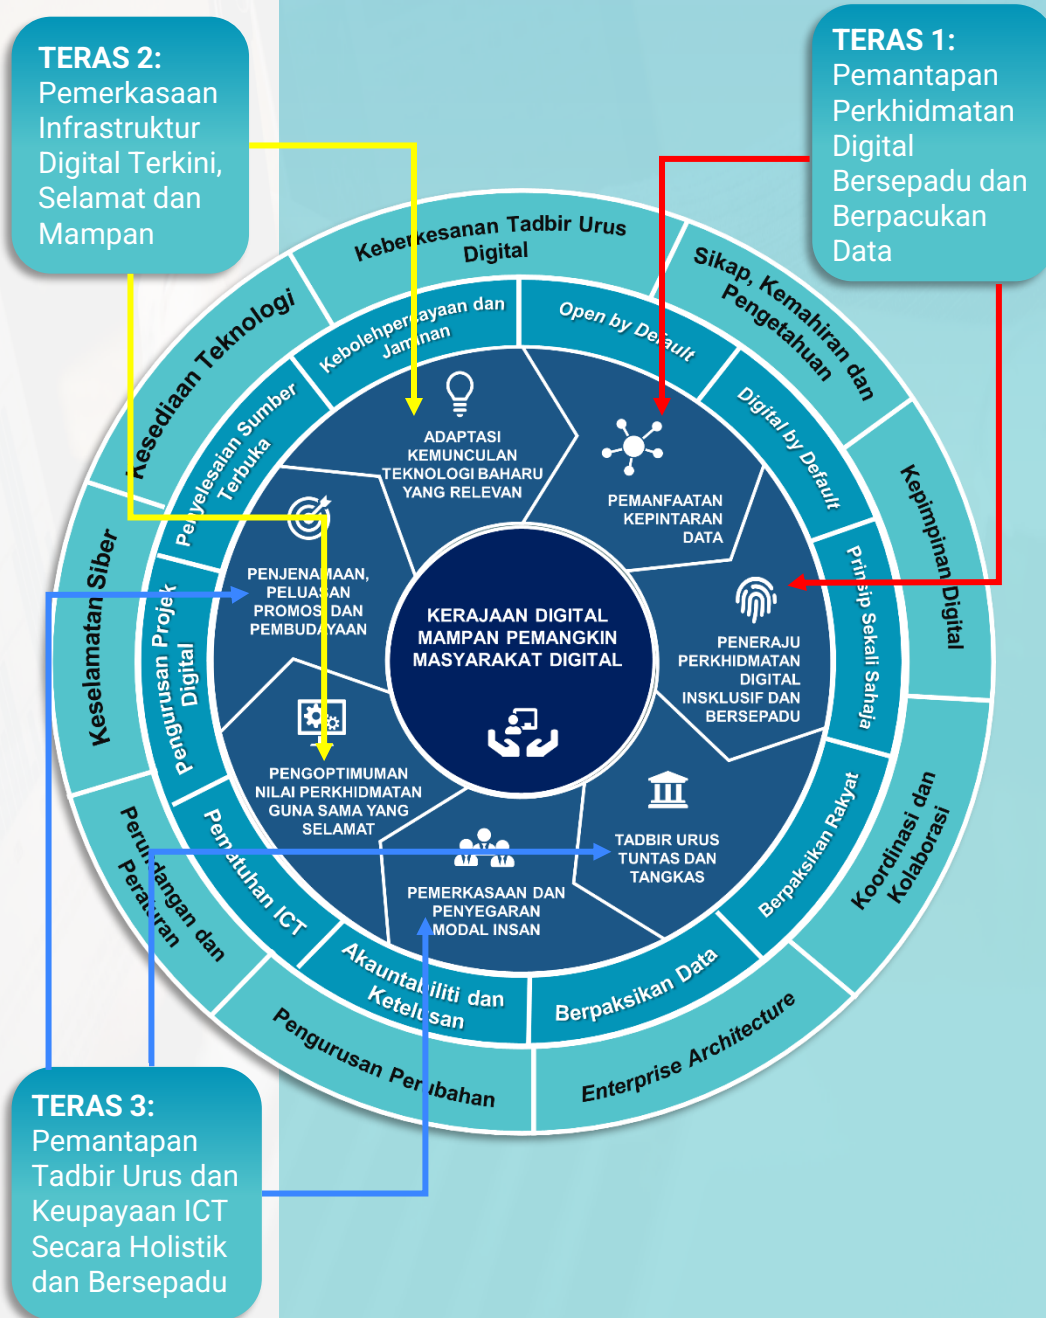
TERAS 2:
Pemerkasaan Infrastruktur Digital Terkini, Selamat dan Mampan

TERAS 1:
Pemantapan Perkhidmatan Digital Bersepadu dan Berpacukan Data

Keberkesanan Tadbir Urus Digital

Sikap, Kemahiran dan Pengetahuan

Kesediaan Teknologi

Kepimpinan Digital

Keselamatan Siber

Koordinasi dan Kolaborasi

Perundangan dan Peraturan

Pengurusan Perubahan

Enterprise Architecture

Kebolehpercayaan dan Jaminan

Open by Default

Digital by Default

Prinsip Sekali Sahaja

Berpaksikan Rakyat

Berpaksikan Data

Akauntabiliti dan Ketelusan

Pematuhan ICT

Pengurusan Projek Digital

Penyelesaian Sumber Terbuka

ADAPTASI KEMUNCULAN TEKNOLOGI BAHARU YANG RELEVAN

PEMANFAATAN KEPINTARAN DATA

PENERAJU PERKHIDMATAN DIGITAL INSKLUSIF DAN BERSEPADU

TADBIR URUS TUNTAS DAN TANGKAS

PEMERKASAAN DAN PENYEGARAN MODAL INSAN

PENGOPTIMUMAN NILAI PERKHIDMATAN GUNA SAMA YANG SELAMAT

PENJENAMAAN, PELUASAN PROMOSI DAN PEMBUDAYAAN

KERAJAAN DIGITAL MAMPAN PEMANGKIN MASYARAKAT DIGITAL

TERAS 3:
Pemantapan Tadbir Urus dan Keupayaan ICT Secara Holistik dan Bersepadu